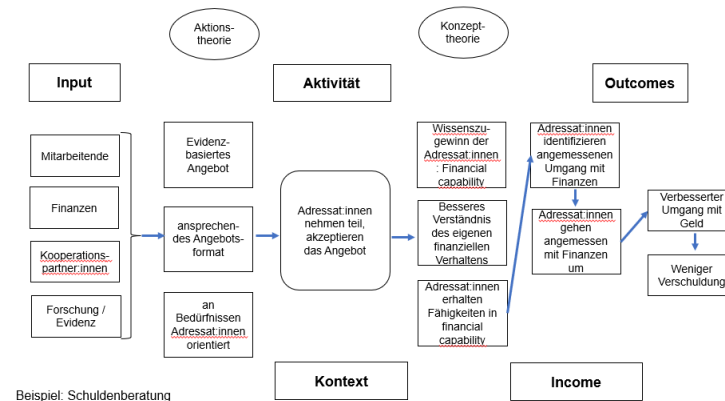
Aktionstheorie

Konzepttheorie

Input

Aktivität

Outcomes

Mitarbeitende

Finanzen

Kooperationspartner:innen

Forschung / Evidenz

Evidenzbasiertes Angebot

ansprechendes Angebotsformat

an Bedürfnissen Adressat:innen orientiert

Adressat:innen nehmen teil, akzeptieren das Angebot

Wissenszugewinn der Adressat:innen : Financial capability

Besseres Verständnis des eigenen finanziellen Verhaltens

Adressat:innen erhalten Fähigkeiten in financial capability

Adressat:innen identifizieren angemessenen Umgang mit Finanzen

Adressat:innen gehen angemessen mit Finanzen um

Verbesserter Umgang mit Geld

Weniger Verschuldung

Kontext

Income

Beispiel: Schuldenberatung